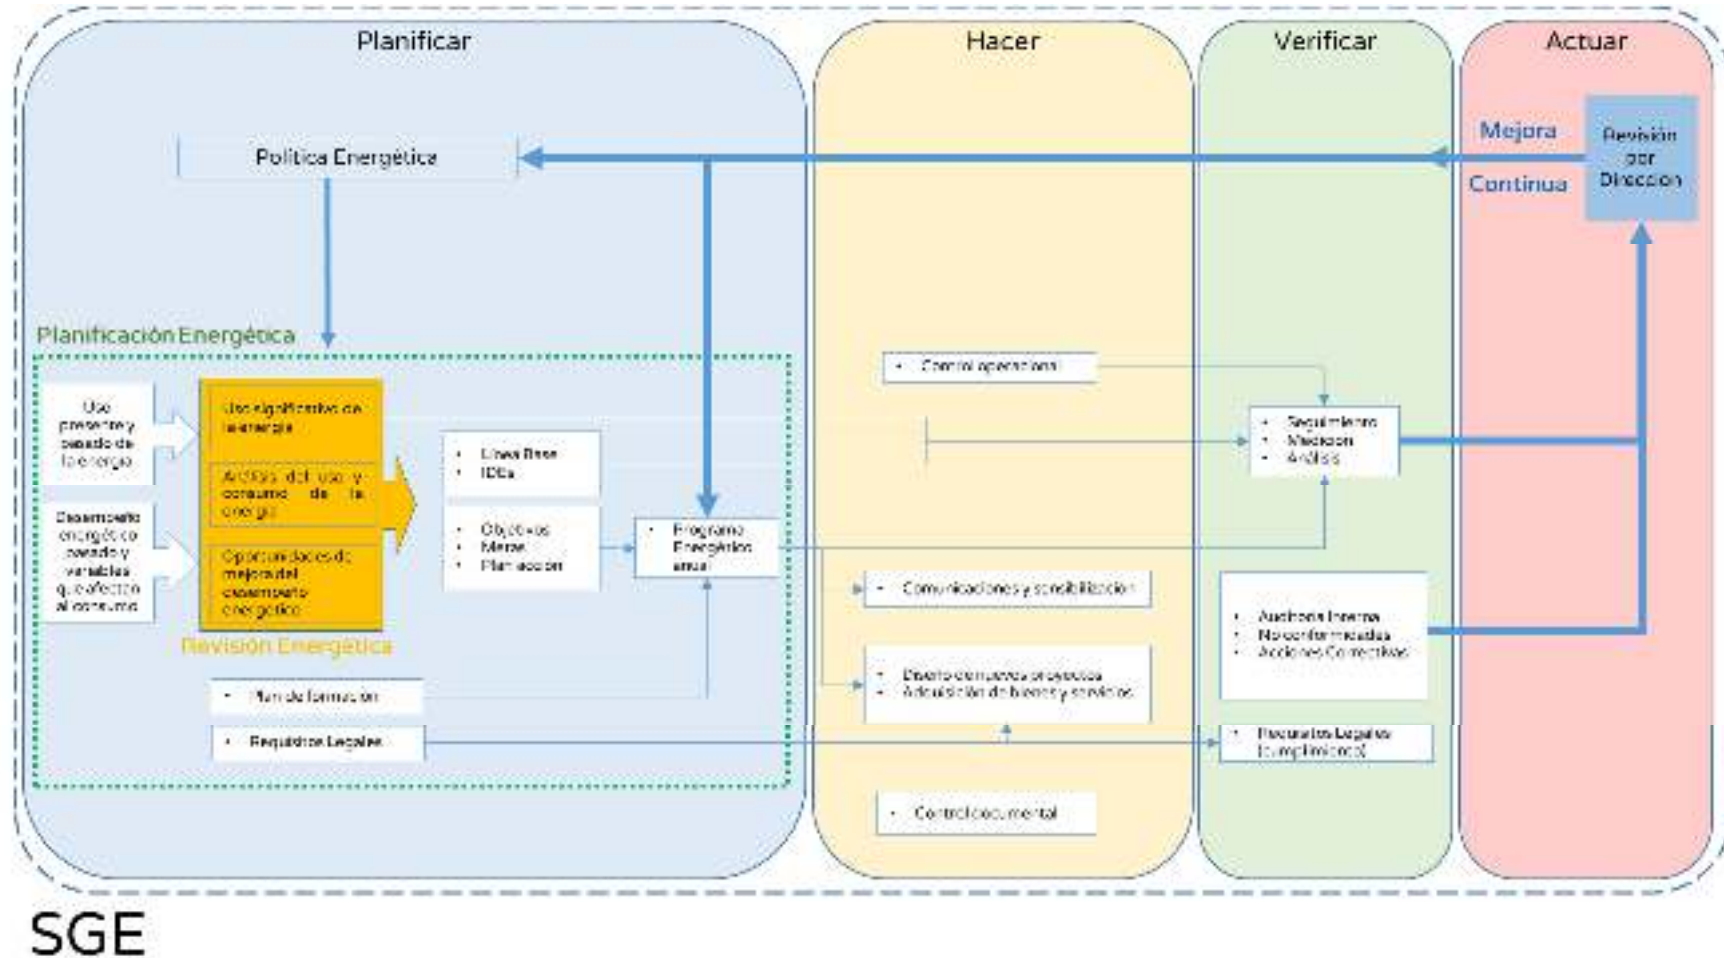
Planificar

Hacer

Verificar

Actuar

Mejora

Continua

Revisión por Dirección

Política Energética

Planificación Energética

Uso presente y pasado de la energía

Desempeño energético pasado y variables que afectan al consumo

Uso significativo de la energía

Análisis del uso y consumo de la energía

Oportunidades de mejora del desempeño energético

Revisión Energética

• Línea Base
• IDEs

• Objetivos
• Metas
• Plan acción

• Programa Energético anual

• Plan de formación

• Requisitos Legales

• Control operacional

• Comunicaciones y sensibilización

• Diseño de nuevos proyectos
• Adquisición de bienes y servicios

• Control documental

• Seguimiento
• Medición
• Análisis

• Auditoría Interna
• No conformidades
• Acciones Correctivas

• Requisitos Legales (cumplimiento)

SGE